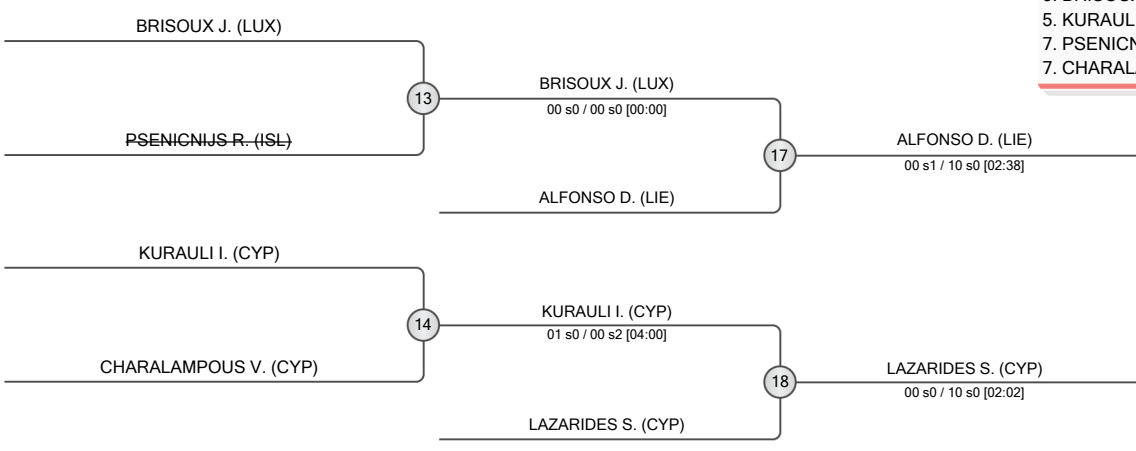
5. KURAUL
7. PSENICN
7. CHARAL

BRISOUX J. (LUX)

PSENICNIJS R. (ISL)

13

BRISOUX J. (LUX)
00 s0 / 00 s0 [00:00]

ALFONSO D. (LIE)

17

ALFONSO D. (LIE)
00 s1 / 10 s0 [02:38]

KURAULI I. (CYP)

CHARALAMPOUS V. (CYP)

14

KURAULI I. (CYP)
01 s0 / 00 s2 [04:00]

LAZARIDES S. (CYP)

18

LAZARIDES S. (CYP)
00 s0 / 10 s0 [02:02]